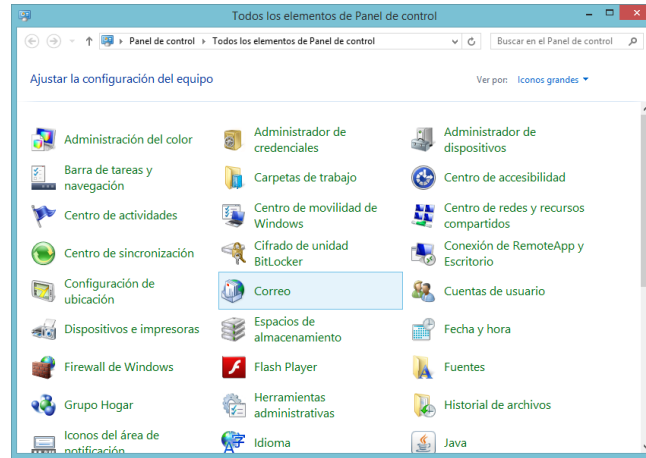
Todos los elementos de Panel de control

Panel de control › Todos los elementos de Panel de control

Buscar en el Panel de control

Ajustar la configuración del equipo

Ver por: Iconos grandes

| | | |
|---|---|---|
| Administración del color | Administrador de credenciales | Administrador de dispositivos |
| Barra de tareas y navegación | Carpetas de trabajo | Centro de accesibilidad |
| Centro de actividades | Centro de movilidad de Windows | Centro de redes y recursos compartidos |
| Centro de sincronización | Cifrado de unidad BitLocker | Conexión de RemoteApp y Escritorio |
| Configuración de ubicación | Correo | Cuentas de usuario |
| Dispositivos e impresoras | Espacios de almacenamiento | Fecha y hora |
| Firewall de Windows | Flash Player | Fuentes |
| Grupo Hogar | Herramientas administrativas | Historial de archivos |
| Iconos del área de notificación | Idioma | Java |